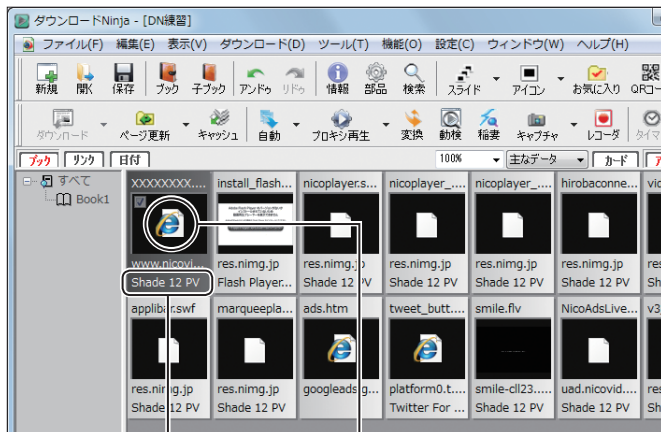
ダウンロードNinja - [DN練習]

ファイル(F) 編集(E) 表示(V) ダウンロード(D) ツール(T) 機能(O) 設定(C) ウィンドウ(W) ヘルプ(H)

新規 開く 保存 ブック 子ブック アンドゥ リドゥ 情報 部品 検索 スライド アイコン お気に入り QRコー

ダウンロード ページ更新 キャッシュ 自動 プロキシ再生 変換 動検 稲妻 キャプチャ レコーダ タイマ

ブック リンク 日付 100% 主なデータ カード

すべて
Book1

XXXXXXXX... www.nicovi... Shade 12 PV
install_flash... res.nimg.jp Flash Player...
nicoplayer.s... res.nimg.jp Shade 12 PV
nicoplayer_... res.nimg.jp Shade 12 PV
nicoplayer_... res.nimg.jp Shade 12 PV
hirobaconne... res.nimg.jp Shade 12 PV
vi... S

applibar.swf res.nimg.jp Shade 12 PV
marqueepla... res.nimg.jp Shade 12 PV
ads.htm googleadsg... Shade 12 PV
tweet_butt... platform0.t.... Twitter For ...
smile.flv smile-cll23.... Shade 12 PV
NicoAdsLive... uad.nicovid.... Shade 12 PV
v3 S